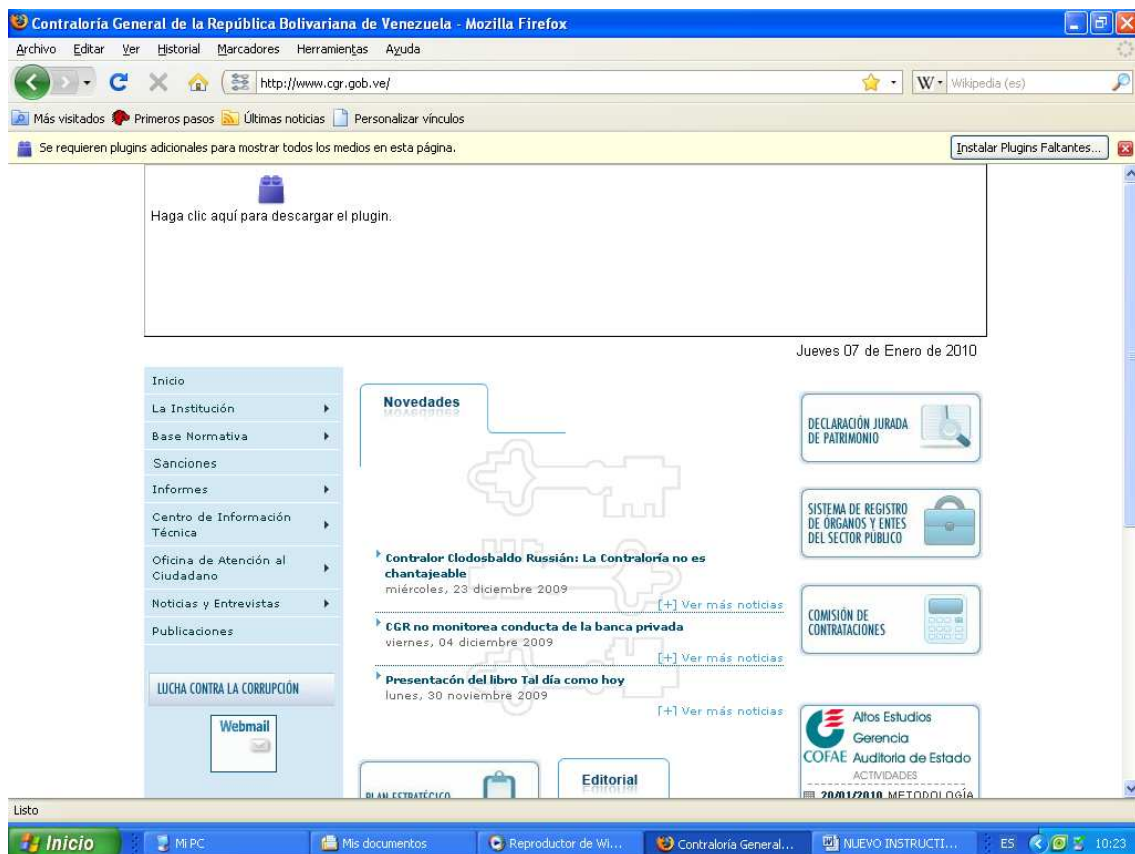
Contraloría General de la República Bolivariana de Venezuela - Mozilla Firefox

Archivo Editar Ver Historial Marcadores Herramientas Ayuda

http://www.cgr.gob.ve/

Wikipedia (es)

Más visitados Primeros pasos Últimas noticias Personalizar vínculos

Se requieren plugins adicionales para mostrar todos los medios en esta página.

Instalar Plugins Faltantes...

Haga clic aquí para descargar el plugin.

Jueves 07 de Enero de 2010

Inicio
La Institución
Base Normativa
Sanciones
Informes
Centro de Información Técnica
Oficina de Atención al Ciudadano
Noticias y Entrevistas
Publicaciones

LUCHA CONTRA LA CORRUPCIÓN

Webmail

Novedades

Contralor Clodosbaldo Russián: La Contraloría no es chantajeable
miércoles, 23 diciembre 2009
[+] Ver más noticias

CGR no monitorea conducta de la banca privada
viernes, 04 diciembre 2009
[+] Ver más noticias

Presentacón del libro Tal día como hoy
lunes, 30 noviembre 2009
[+] Ver más noticias

PLAN ESTRATÉGICO

Editorial

DECLARACIÓN JURADA DE PATRIMONIO

SISTEMA DE REGISTRO DE ÓRGANOS Y ENTES DEL SECTOR PÚBLICO

COMISIÓN DE CONTRATACIONES

Altos Estudios Gerencia COFAE Auditoria de Estado
ACTIVIDADES
20/01/2010 METODOLOGÍA

Listo

Inicio | Mi PC | Mis documentos | Reproductor de Wi... | Contraloría General... | NUEVO INSTRUCTI... | ES 10:23